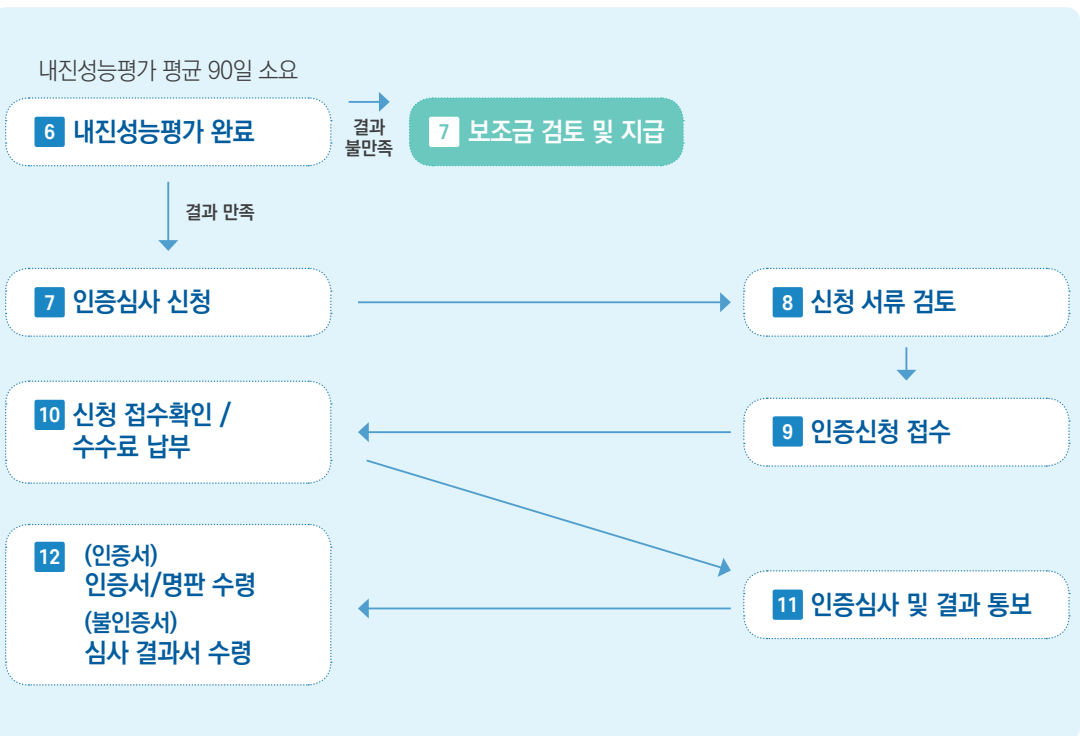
내진성능평가 평균 90일 소요

6 내진성능평가 완료

결과 불만족

7 보조금 검토 및 지급

결과 만족

7 인증심사 신청

8 신청 서류 검토

10 신청 접수확인 / 수수료 납부

9 인증신청 접수

12 (인증서) 인증서/명판 수령 (불인증서) 심사 결과서 수령

11 인증심사 및 결과 통보